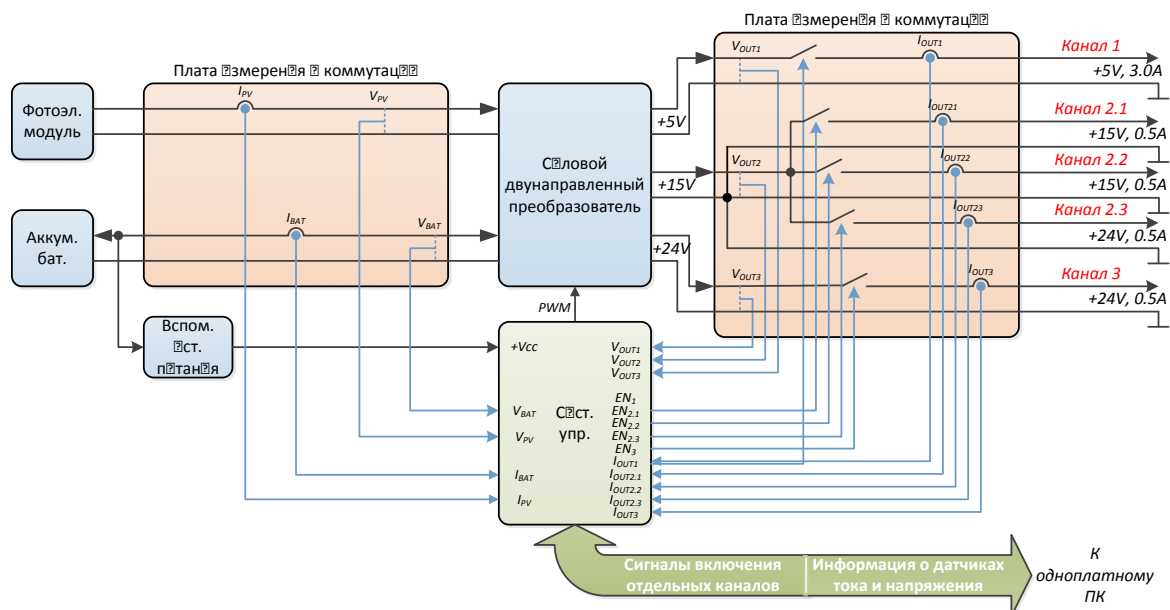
Плата ⍰змерен⍰я ⍰ коммутац⍰⍰

Плата ⍰змерен⍰я ⍰ коммутац⍰⍰

Фотоэл. модуль

Аккум. бат.

Вспом. ⍰ст. п⍰тан⍰я

$I_{PV}$

$V_{PV}$

$I_{BAT}$

$V_{BAT}$

С⍰ловой двунаправленный преобразователь

PWM

+5V

+15V

+24V

$V_{OUT1}$

$I_{OUT1}$

$I_{OUT21}$

$V_{OUT2}$

$I_{OUT22}$

$I_{OUT23}$

$V_{OUT3}$

$I_{OUT3}$

Канал 1

+5V, 3.0A

Канал 2.1

+15V, 0.5A

Канал 2.2

+15V, 0.5A

Канал 2.3

+24V, 0.5A

Канал 3

+24V, 0.5A

+Vcc

$V_{BAT}$

$V_{PV}$

$I_{BAT}$

$I_{PV}$

С⍰ст. упр.

$V_{OUT1}$
$V_{OUT2}$
$V_{OUT3}$

$EN_1$
$EN_{2.1}$
$EN_{2.2}$
$EN_{2.3}$
$EN_3$
$I_{OUT1}$
$I_{OUT2.1}$
$I_{OUT2.2}$
$I_{OUT2.3}$
$I_{OUT3}$

Сигналы включения отдельных каналов

Информация о датчиках тока и напряжения

К одноплатному ПК